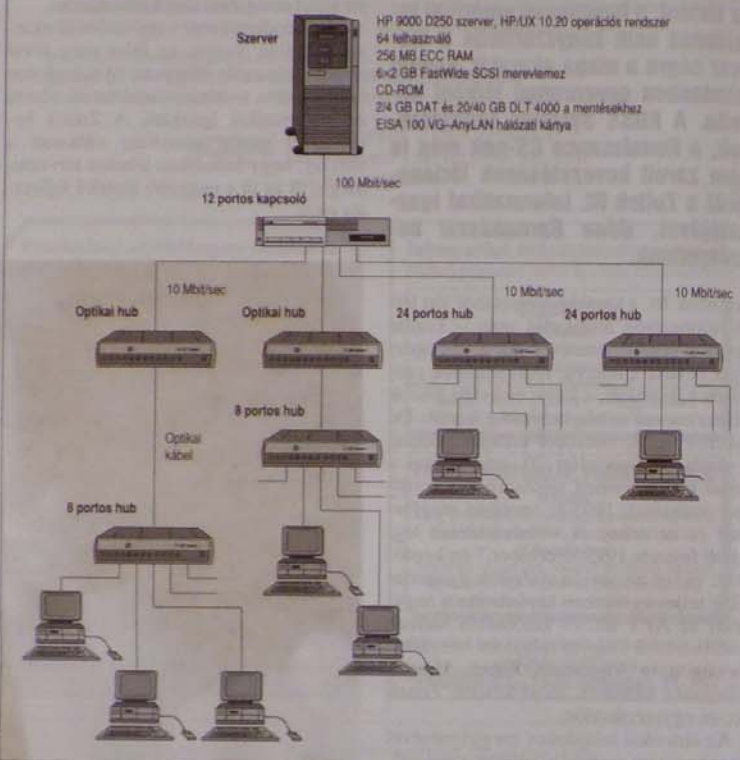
Szerver

HP 9000 D250 szerver, HP/UX 10.20 operációs rendszer
64 felhasználó
256 MB ECC RAM
6×2 GB FastWide SCSI merevlemez
CD-ROM
2/4 GB DAT és 20/40 GB DLT 4000 a mentésekhez
EISA 100 VG–AnyLAN hálózati kártya

100 Mbit/sec

12 portos kapcsoló

10 Mbit/sec

10 Mbit/sec

10 Mbit/sec

Optikai hub

Optikai hub

24 portos hub

24 portos hub

8 portos hub

Optikai kábel

8 portos hub